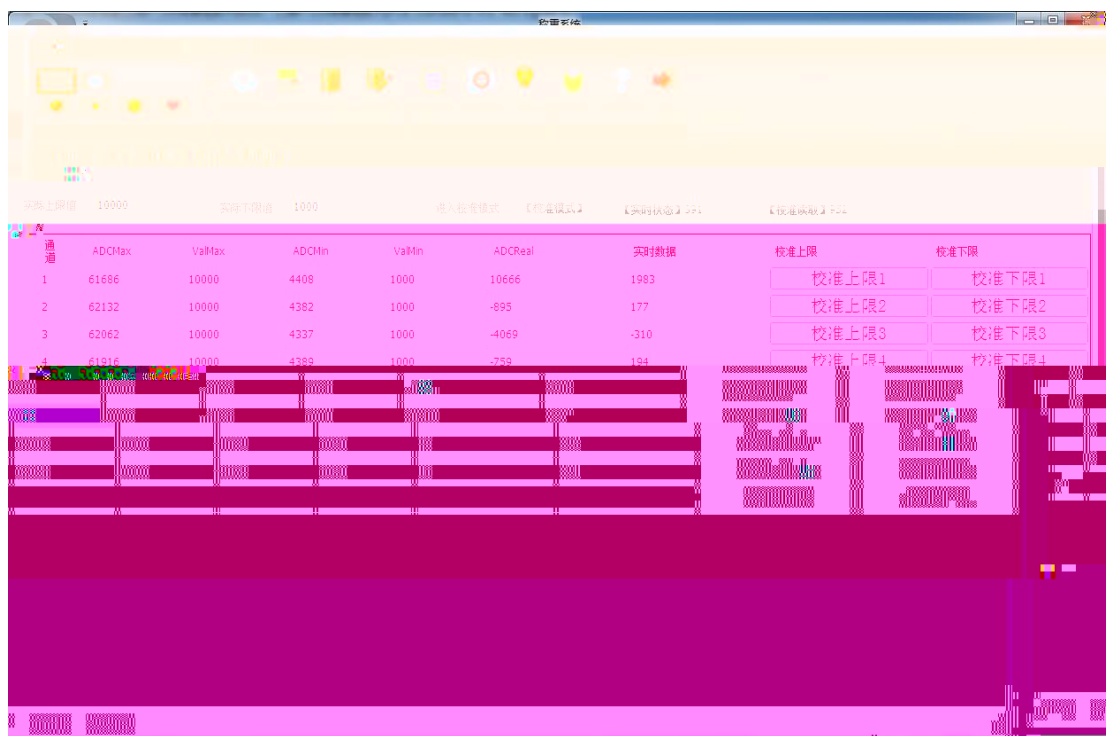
称重系统

实际上限值 10000 实际下限值 1000 进入校准模式 【校准模式】 【实时状态】391 【校准读数】FOL

| 通道 | ADCMax | ValMax | ADCMin | ValMin | ADCReal | 实时数据 | 校准上限 | 校准下限 |
|---|---|---|---|---|---|---|---|---|
| 1 | 61686 | 10000 | 4408 | 1000 | 10666 | 1983 | 校准上限1 | 校准下限1 |
| 2 | 62132 | 10000 | 4382 | 1000 | -895 | 177 | 校准上限2 | 校准下限2 |
| 3 | 62062 | 10000 | 4337 | 1000 | -4069 | -310 | 校准上限3 | 校准下限3 |
| 4 | 61916 | 10000 | 4389 | 1000 | -759 | 194 | 校准上限4 | 校准下限4 |